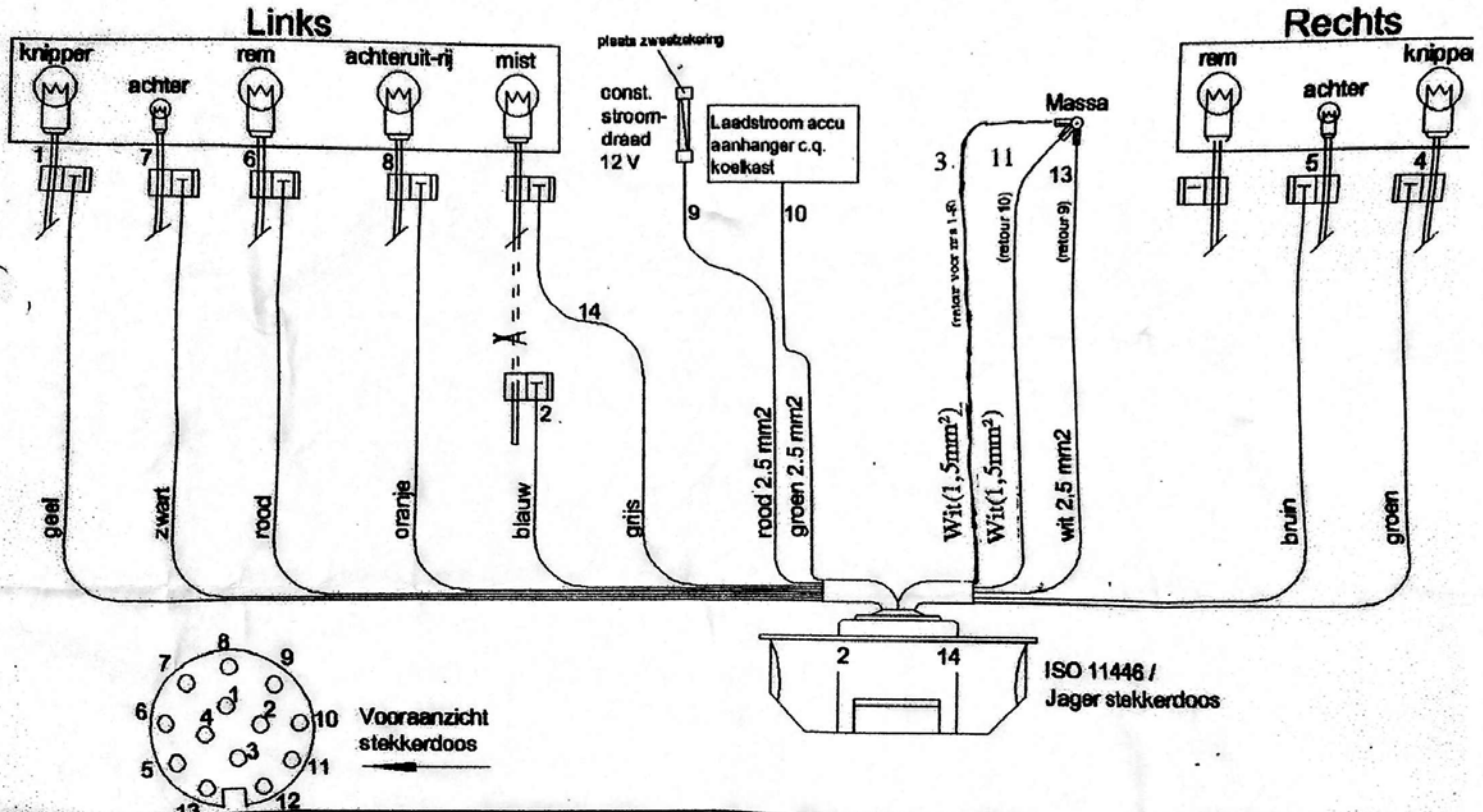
Links

knipper
achter
rem
achteruit-rij
mist

1
7
6
8

plaats zwestzekering
const. stroomdraad 12 V

Laadstroom accu aanhanger c.q. koelkast

9
10

Massa
3.
11
13

(retour voor nr.s 1-8)
(retour 10)
(retour 9)

Rechts

rem
achter
knipper

5
4

14

X

2.

geel
zwart
rood
oranje
blauw
grijs
rood 2.5 mm2
groen 2.5 mm2
Wit(1,5mm²)
Wit(1,5mm²)
wit 2,5 mm2
bruin
groen

2
14

ISO 11446 / Jager stekkerdoos

8
7
9
1
6
4
2
10
3
5
11
13
12

Vooraanzicht stekkerdoos